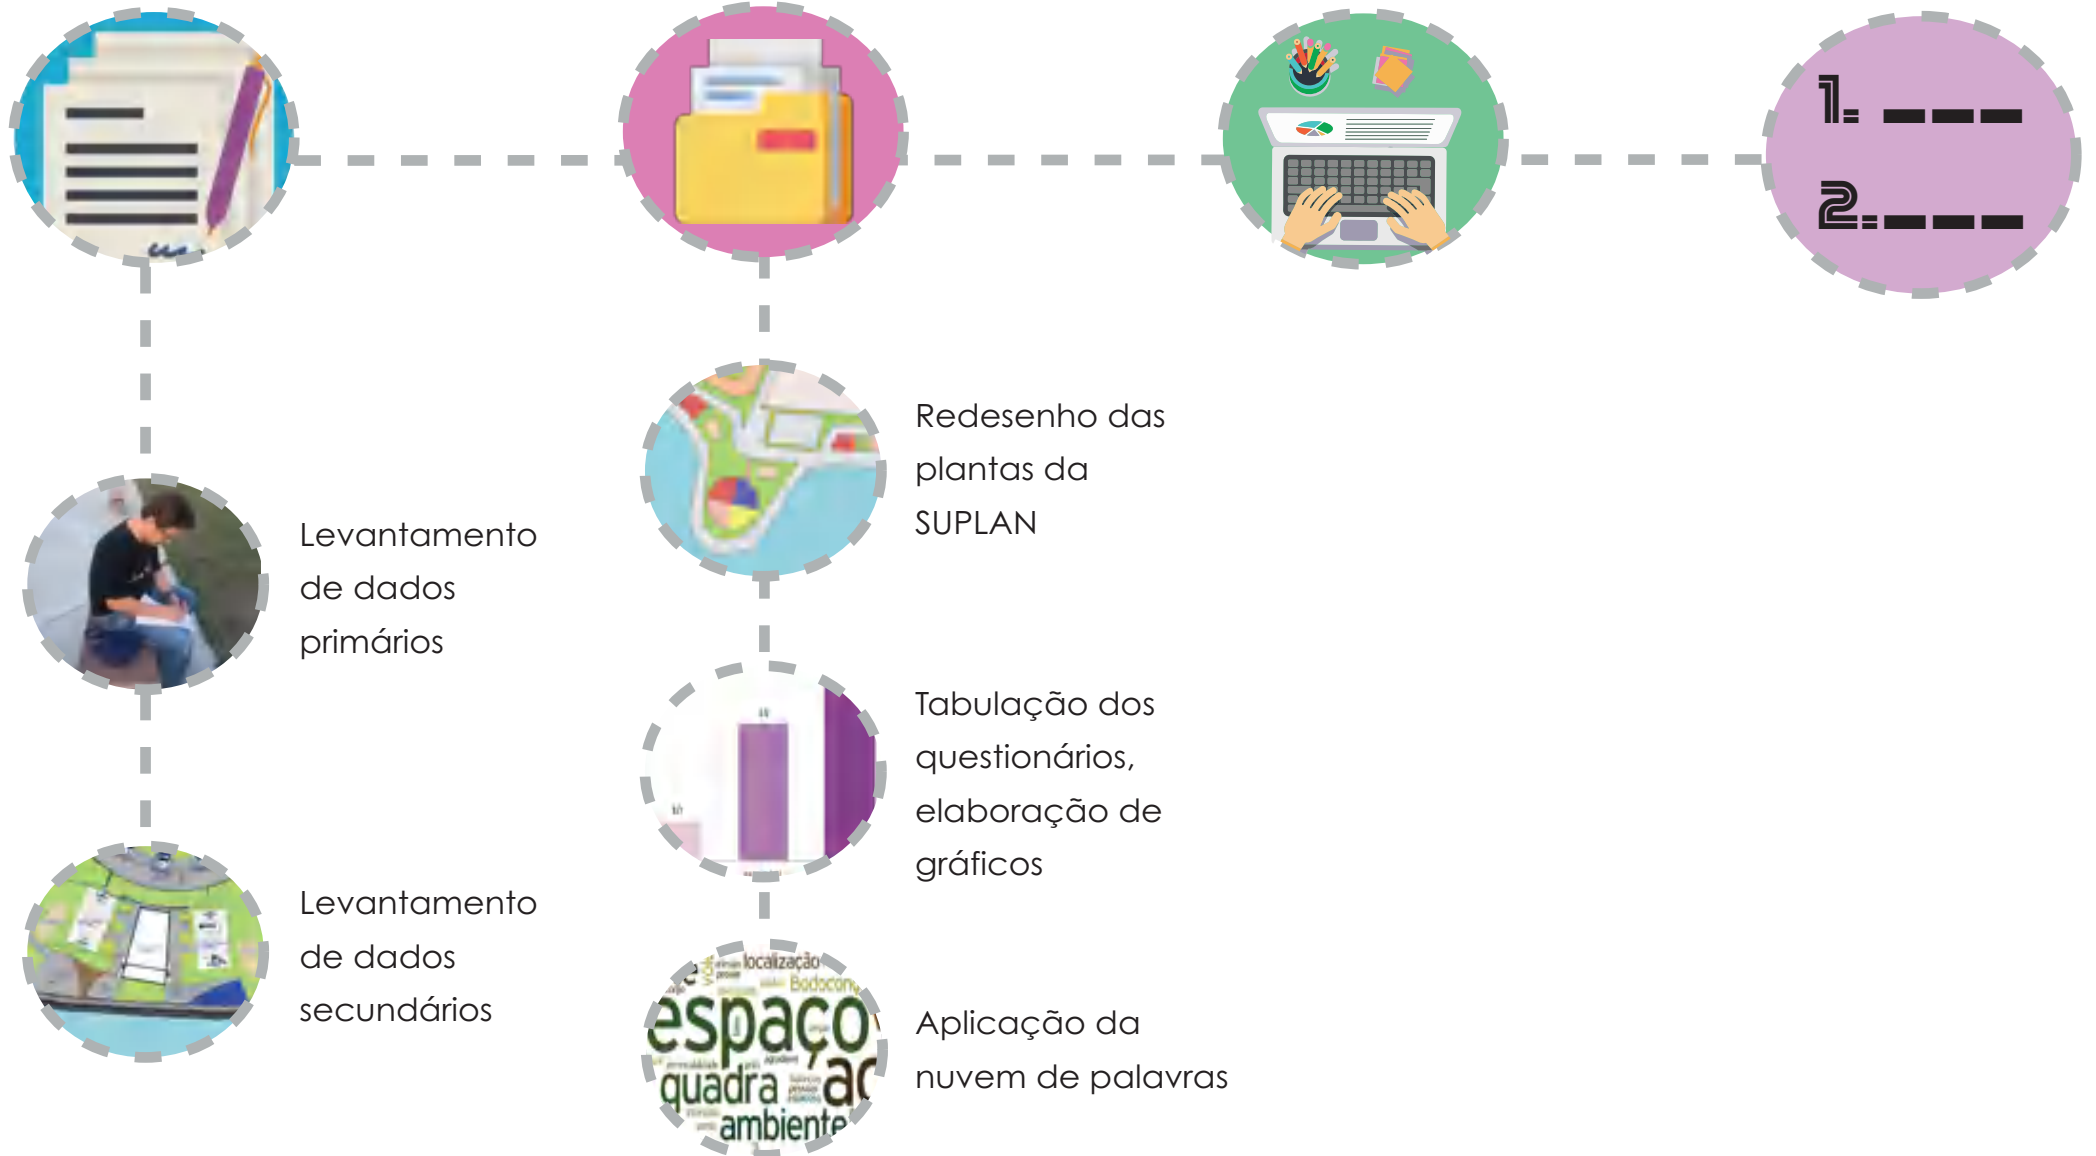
1. ———

2. ———

Levantamento de dados primários

Levantamento de dados secundários

Redesenho das plantas da SUPLAN

Tabulação dos questionários, elaboração de gráficos

Aplicação da nuvem de palavras

localização

Bodocongó

espaço

quadra

ambiente